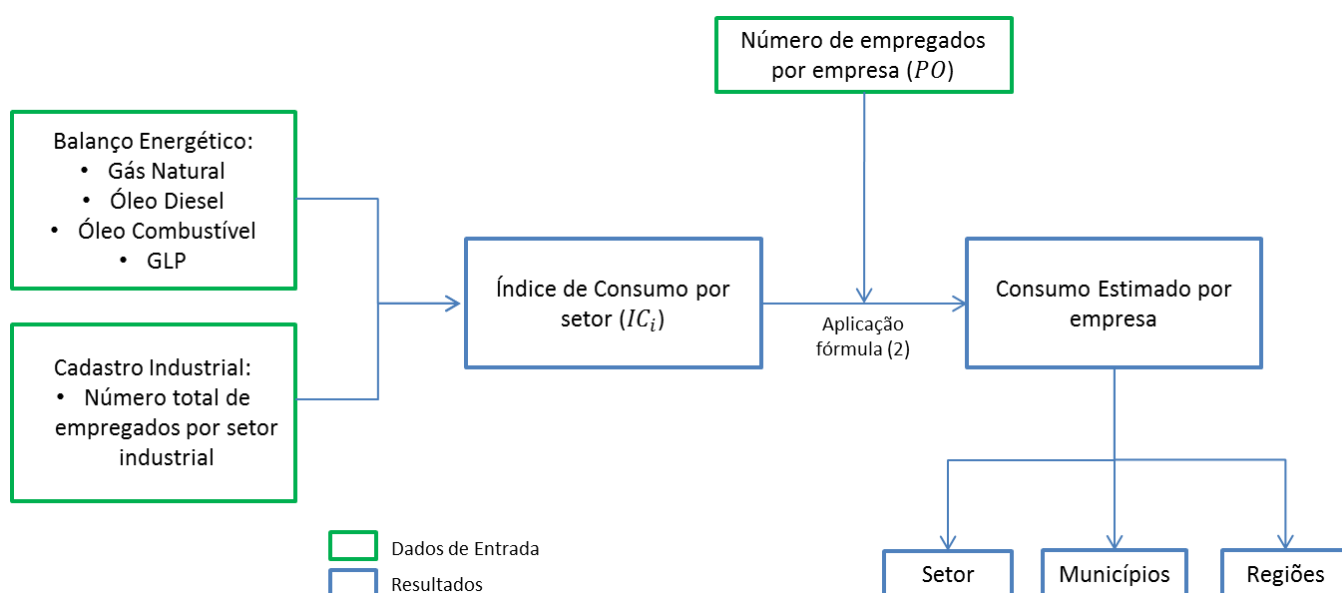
Número de empregados por empresa ($PO$)

Balanço Energético:
• Gás Natural
• Óleo Diesel
• Óleo Combustível
• GLP

Índice de Consumo por setor ($IC_i$)

Aplicação fórmula (2)

Consumo Estimado por empresa

Cadastro Industrial:
• Número total de empregados por setor industrial

Dados de Entrada
Resultados

Setor
Municípios
Regiões